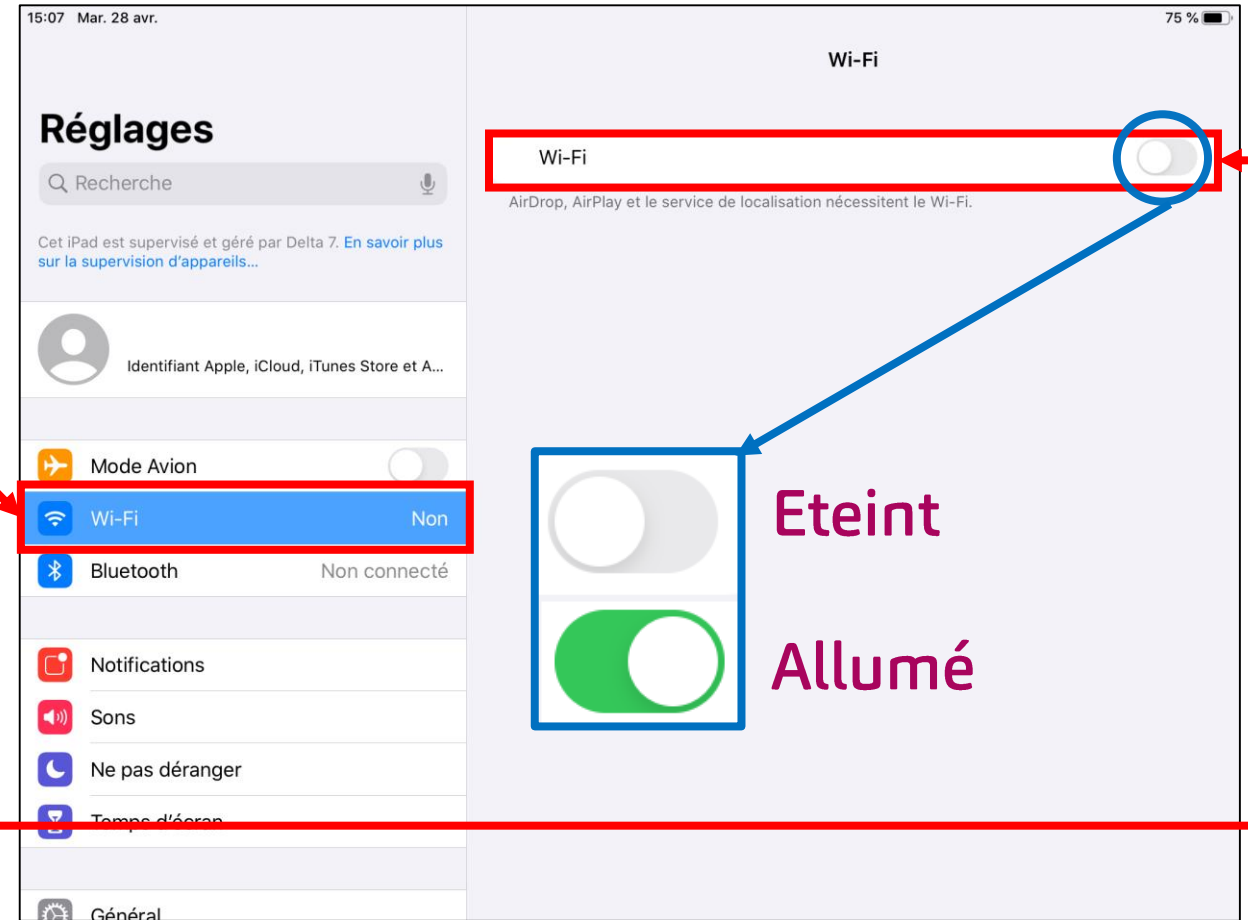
15:07 Mar. 28 avr.

75 %

Wi-Fi

Réglages

Recherche

Cet iPad est supervisé et géré par Delta 7. En savoir plus sur la supervision d'appareils…

Identifiant Apple, iCloud, iTunes Store et A…

Mode Avion

Wi-Fi Non

Bluetooth Non connecté

Notifications

Sons

Ne pas déranger

Temps d'écran

Général

Wi-Fi

AirDrop, AirPlay et le service de localisation nécessitent le Wi-Fi.

Eteint

Allumé